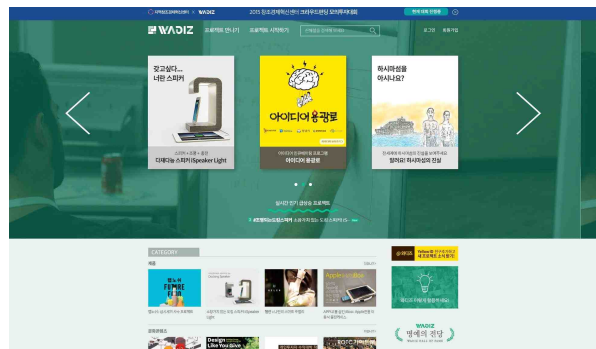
2015 창조경제혁신센터 크라우드펀딩 모의투자대회

WADIZ 프로젝트 만나기 프로젝트 시작하기 로그인 회원가입

꽂고싶다... 너란 스피커

다기능 스피커 Speaker Light

아이디어 용광로

아이디어 용광로

하시마섬을 아시나요?

잊혀진 하시마섬의 진실

실시간 인기 급상승 프로젝트

CATEGORY

제품

WADIZ 명예의 전당